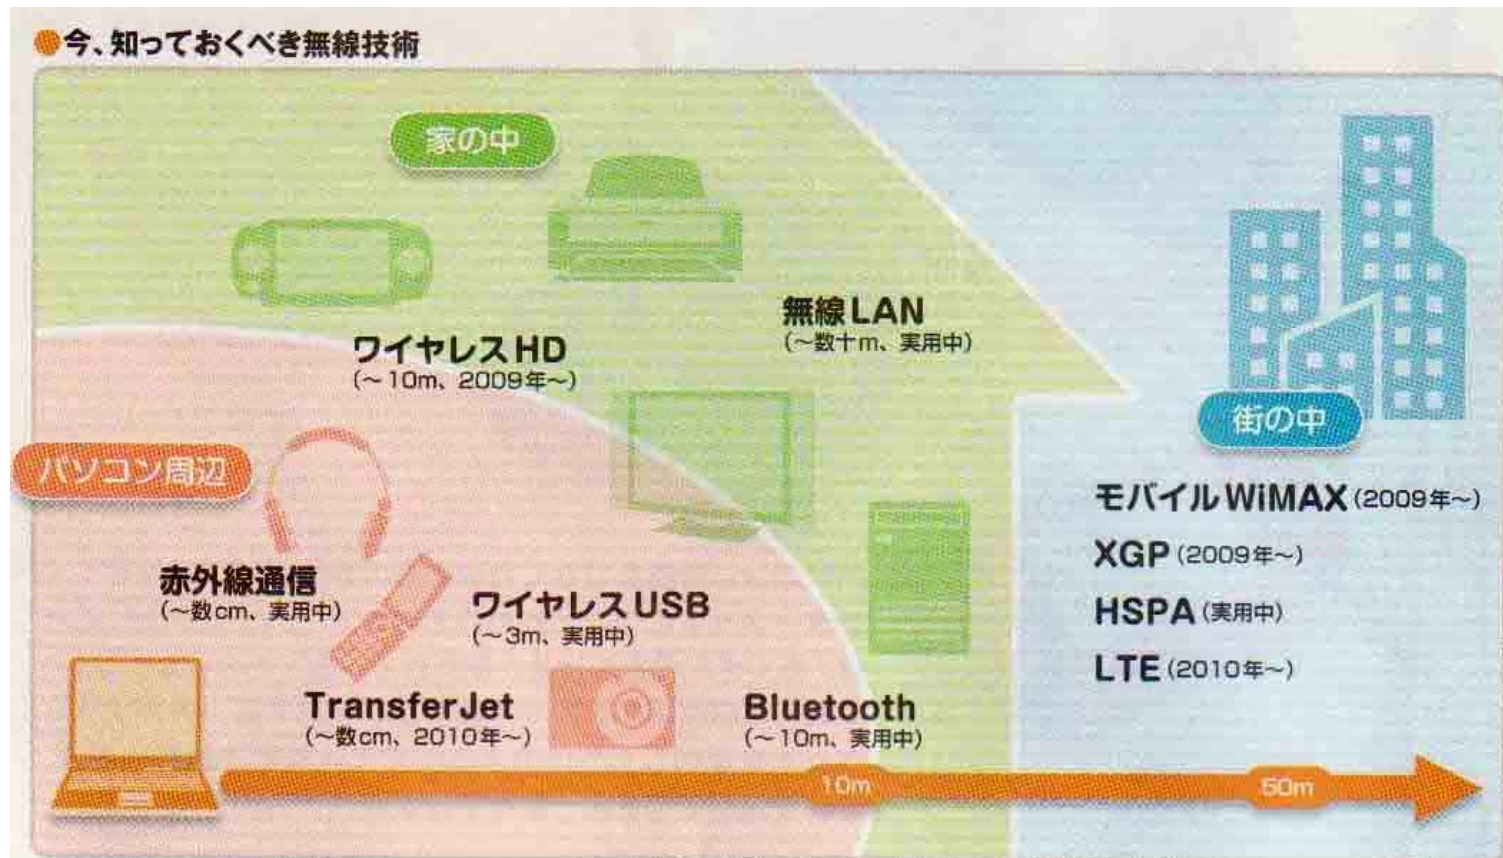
●今、知っておくべき無線技術

家の中

無線LAN
(～数十m、実用中)

ワイヤレスHD
(～10m、2009年～)

パソコン周辺

赤外線通信
(～数cm、実用中)

ワイヤレスUSB
(～3m、実用中)

TransferJet
(～数cm、2010年～)

Bluetooth
(～10m、実用中)

街の中

モバイルWiMAX (2009年～)
XGP (2009年～)
HSPA (実用中)
LTE (2010年～)

10m
50m